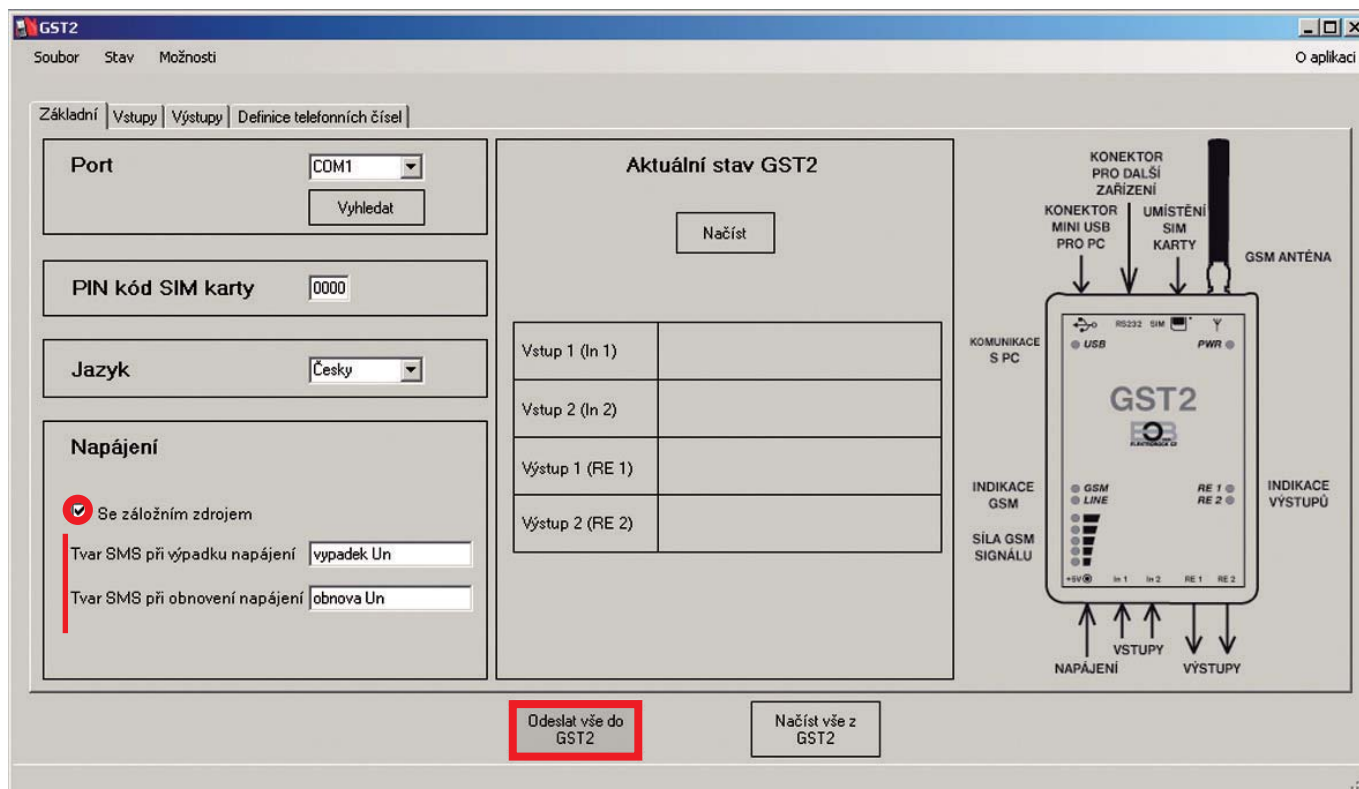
GST2

Soubor Stav Možnosti

O aplikaci

Základní | Vstupy | Výstupy | Definice telefonních čísel

Port
COM1
Vyhledat

PIN kód SIM karty
0000

Jazyk
Česky

Napájení

Se záložním zdrojem

Tvar SMS při výpadku napájení vypadek Un

Tvar SMS při obnovení napájení obnova Un

Aktuální stav GST2

Načíst

| Vstup 1 (In 1) | |
|---|---|
| Vstup 2 (In 2) | |
| Výstup 1 (RE 1) | |
| Výstup 2 (RE 2) | |

KONEKTOR PRO DALŠÍ ZAŘÍZENÍ

KONEKTOR MINI USB PRO PC

UMÍSTĚNÍ SIM KARTY

GSM ANTÉNA

KOMUNIKACE S PC

RS232 SIM

USB

PWR

GST2

INDIKACE GSM

GSM LINE

RE 1 RE 2

INDIKACE VÝSTUPŮ

SÍLA GSM SIGNÁLU

+5V In 1 In 2 RE 1 RE 2

VSTUPY

NAPÁJENÍ

VÝSTUPY

Odeslat vše do GST2

Načíst vše z GST2